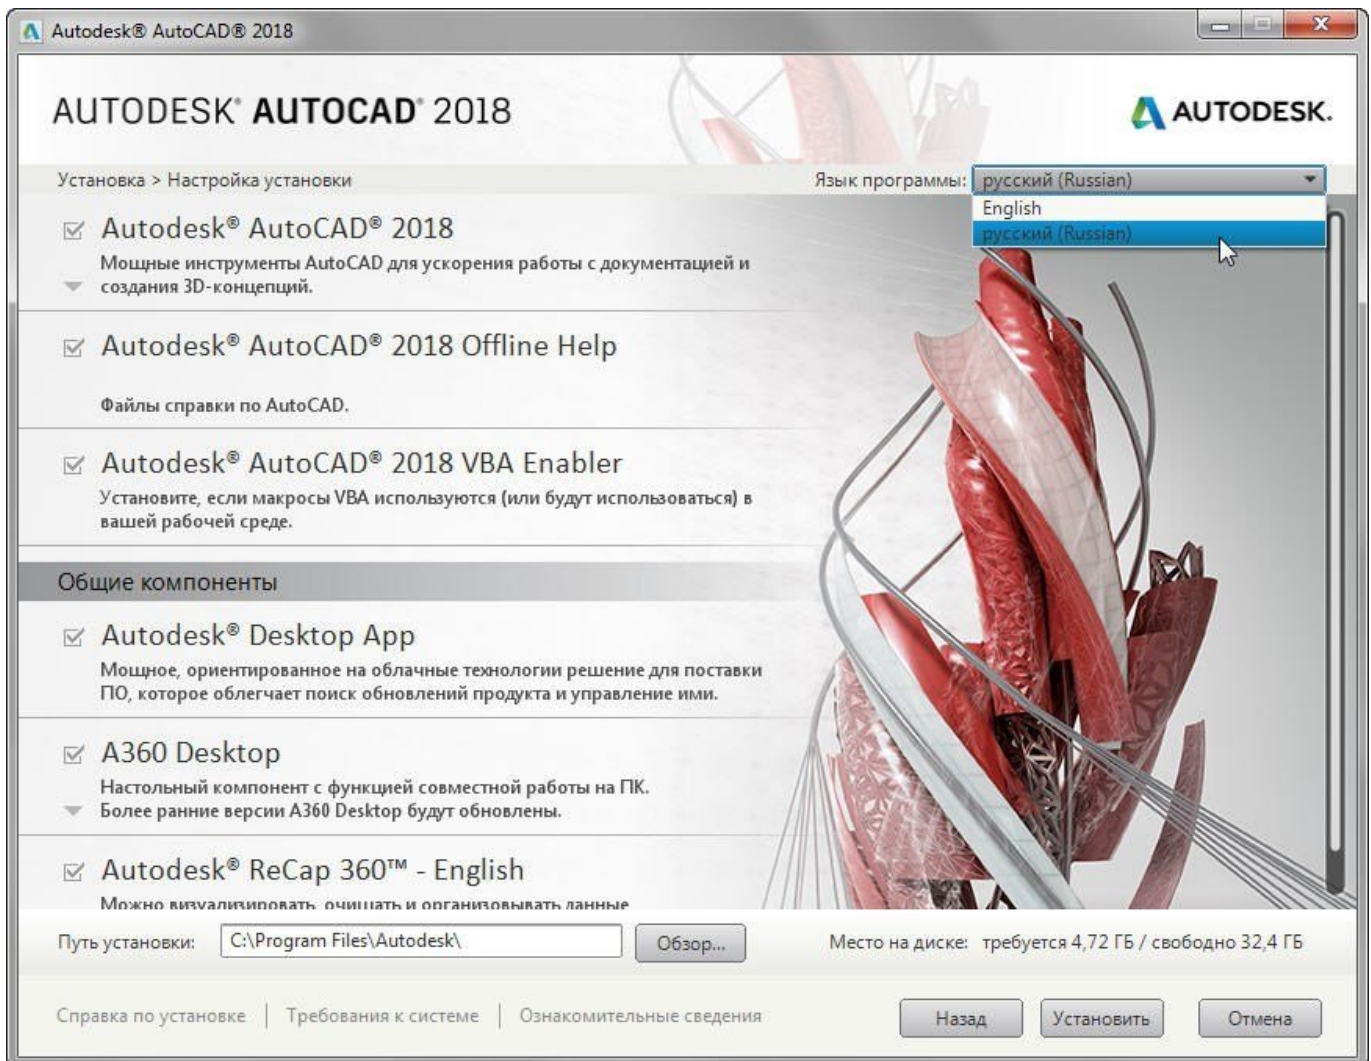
Autodesk® AutoCAD® 2018

AUTODESK® AUTOCAD® 2018

AUTODESK.

Установка > Настройка установки

Язык программы: русский (Russian)

English

русский (Russian)

Autodesk® AutoCAD® 2018

Мощные инструменты AutoCAD для ускорения работы с документацией и создания 3D-концепций.

Autodesk® AutoCAD® 2018 Offline Help

Файлы справки по AutoCAD.

Autodesk® AutoCAD® 2018 VBA Enabler

Установите, если макросы VBA используются (или будут использоваться) в вашей рабочей среде.

Общие компоненты

Autodesk® Desktop App

Мощное, ориентированное на облачные технологии решение для поставки ПО, которое облегчает поиск обновлений продукта и управление ими.

A360 Desktop

Настольный компонент с функцией совместной работы на ПК. Более ранние версии A360 Desktop будут обновлены.

Autodesk® ReCap 360™ - English

Можно визуализировать, очищать и организовывать данные

Путь установки: C:\Program Files\Autodesk\

Обзор...

Место на диске: требуется 4,72 ГБ / свободно 32,4 ГБ

Справка по установке | Требования к системе | Ознакомительные сведения

Назад

Установить

Отмена